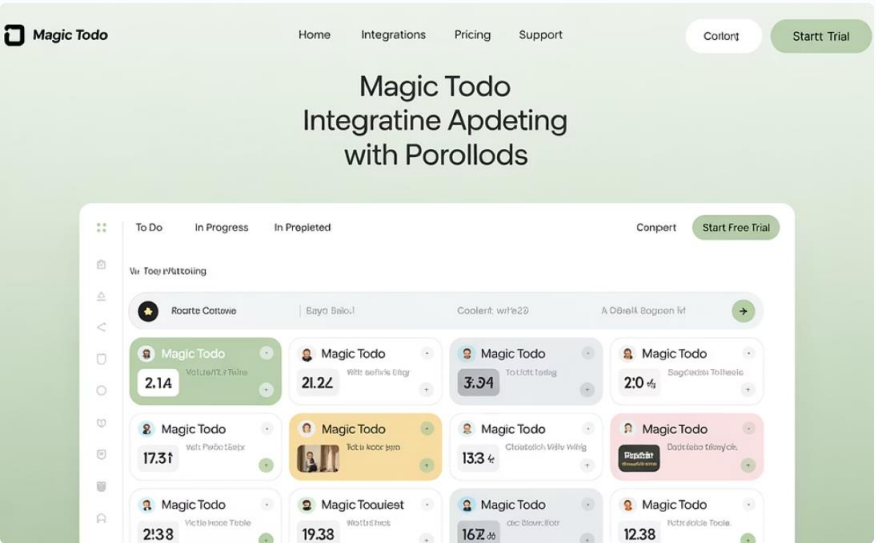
Magic Todo

Home Integrations Pricing Support

Contort Startt Trial

Magic Todo Integratine Apdeting with Porollods

To Do In Progress In Prepleted Conpert Start Free Trial

Vr Toey Wattoling

Roarte Cottowe Sayo Saiol Coolent wite29 A Oberll Sogoen tif

Magic Todo
Voluert r Taine
2.14

Magic Todo
Wih sefiels Bigr
21.2Ƶ

Magic Todo
To tiolt toding
3.34

Magic Todo
Sogcedes Tolleole
2:0

Magic Todo
Vek Pobeteieie
17.31

Magic Todo
Tot ie locor ieon

Magic Todo
Clodetch We wing
13.3

Magic Todo
Dodefabe tileyc'ic

Magic Todo
Viettle locce Toble
2:38

Magic Touuiest
Wottis thec
19.38

Magic Todo
ctc Soweritior
16Z

Magic Todo
Fot toide locle Tocie
12.38